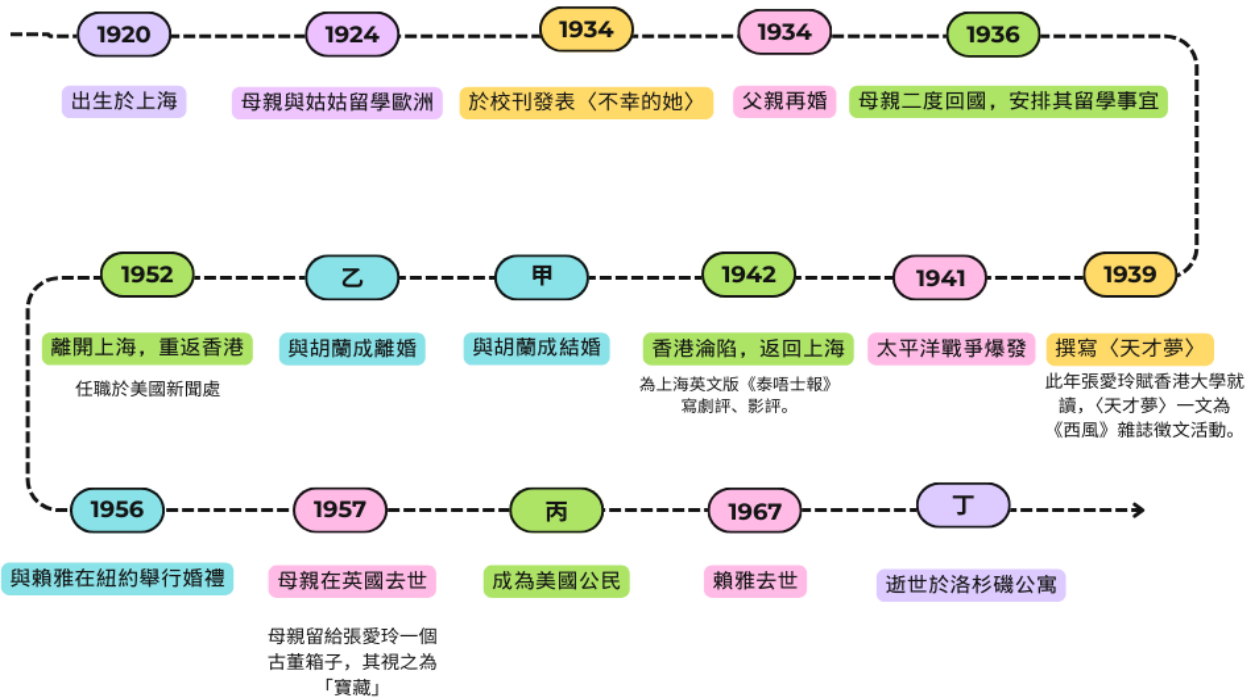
1920
出生於上海

1924
母親與姑姑留學歐洲

1934
於校刊發表〈不幸的她〉

1934
父親再婚

1936
母親二度回國，安排其留學事宜

1952
離開上海，重返香港

任職於美國新聞處

乙
與胡蘭成離婚

甲
與胡蘭成結婚

1942
香港淪陷，返回上海

為上海英文版《泰唔士報》寫劇評、影評。

1941
太平洋戰爭爆發

1939
撰寫〈天才夢〉

此年張愛玲賦香港大學就讀，〈天才夢〉一文為《西風》雜誌徵文活動。

1956
與賴雅在紐約舉行婚禮

1957
母親在英國去世

母親留給張愛玲一個古董箱子，其視之為「寶藏」

丙
成為美國公民

1967
賴雅去世

丁
逝世於洛杉磯公寓